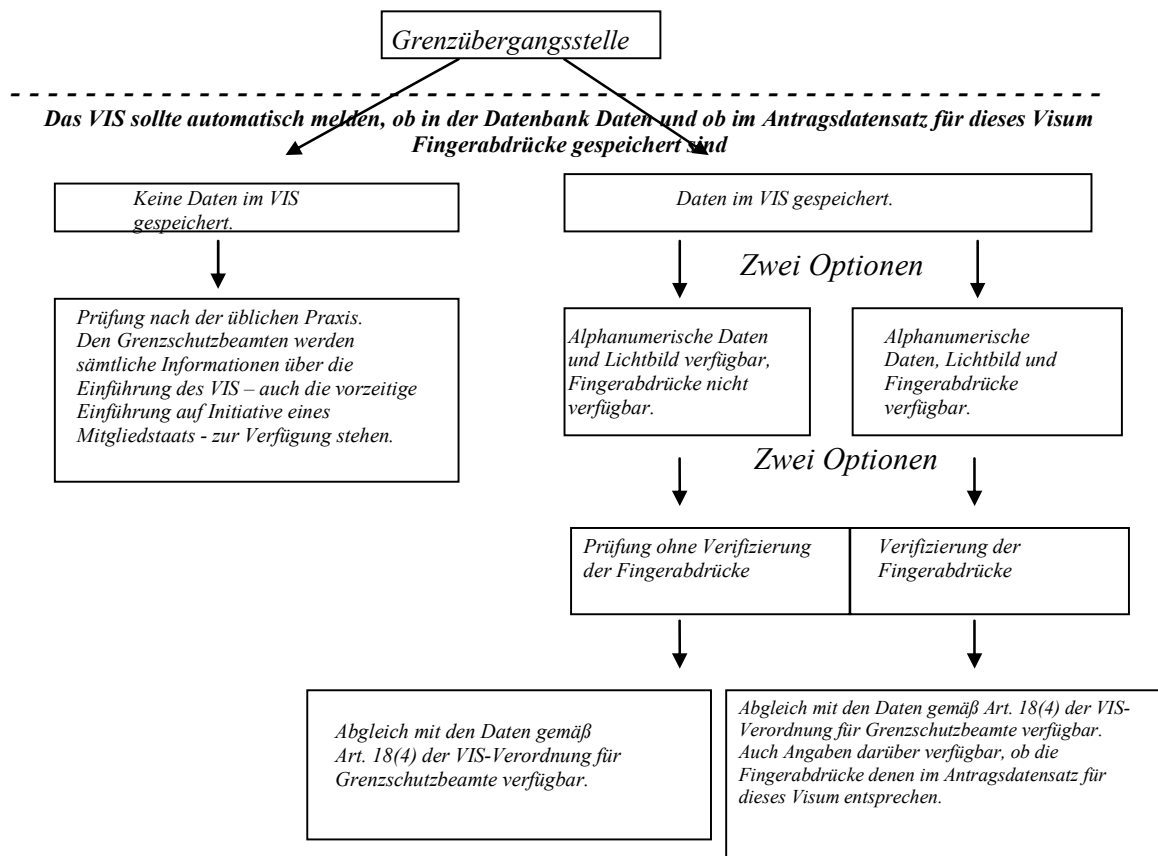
Grenzübergangsstelle

Das VIS sollte automatisch melden, ob in der Datenbank Daten und ob im Antragsdatensatz für dieses Visum Fingerabdrücke gespeichert sind

Keine Daten im VIS gespeichert.

Daten im VIS gespeichert.

Zwei Optionen

Prüfung nach der üblichen Praxis. Den Grenzschutzbeamten werden sämtliche Informationen über die Einführung des VIS – auch die vorzeitige Einführung auf Initiative eines Mitgliedstaats - zur Verfügung stehen.

Alphanumerische Daten und Lichtbild verfügbar, Fingerabdrücke nicht verfügbar.

Alphanumerische Daten, Lichtbild und Fingerabdrücke verfügbar.

Zwei Optionen

Prüfung ohne Verifizierung der Fingerabdrücke

Verifizierung der Fingerabdrücke

Abgleich mit den Daten gemäß Art. 18(4) der VIS-Verordnung für Grenzschutzbeamte verfügbar.

Abgleich mit den Daten gemäß Art. 18(4) der VIS-Verordnung für Grenzschutzbeamte verfügbar. Auch Angaben darüber verfügbar, ob die Fingerabdrücke denen im Antragsdatensatz für dieses Visum entsprechen.